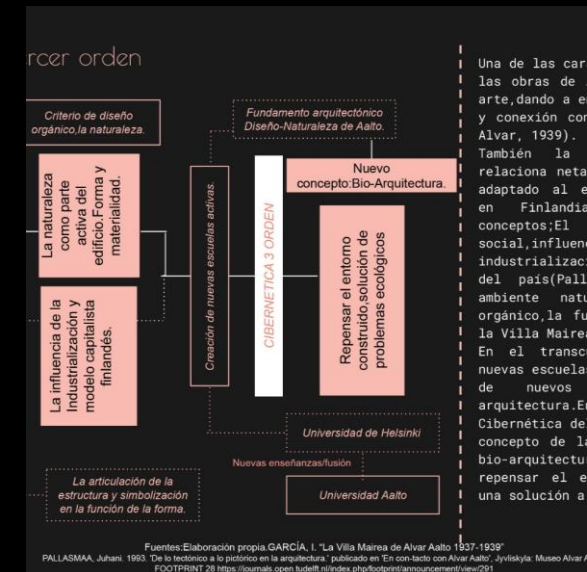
rcer orden

Criterio de diseño orgánico,la naturaleza.

Fundamento arquitectónico Diseño-Naturaleza de Aalto.

La naturaleza como parte activa del edificio.Forma y materialidad.

Creación de nuevas escuelas activas.

CIBERNETICA 3 ORDEN

Nuevo concepto:Bio-Arquitectura.

Repensar el entorno construido,solución de problemas ecológicos

La influencia de la Industrialización y modelo capitalista finlandés.

Universidad de Helsinki

Nuevas enseñanzas/fusión

La articulación de la estructura y simbolización en la función de la forma.

Universidad Aalto

Una de las car las obras de arte,dando a e y conexión con Alvar, 1939). También la relaciona neta adaptado al e en Finlandia conceptos;El social,influen industrializaci del país(Pall ambiente natu orgánico,la fu la Villa Mairea En el transc nuevas escuela de nuevos arquitectura.E Cibernética de concepto de la bio-arquitectu repensar el e una solución a

Fuentes:Elaboración propia.GARCÍA, I. "La Villa Mairea de Alvar Aalto 1937-1939"
PALLASMAA, Juhani. 1993. 'De lo tectónico a lo pictórico en la arquitectura.' publicado en 'En con-tacto con Alvar Aalto', Jyvliskyla: Museo Alvar A
FOOTPRINT 28 https://journals.open.tudelft.nl/index.php/footprint/announcement/view/291